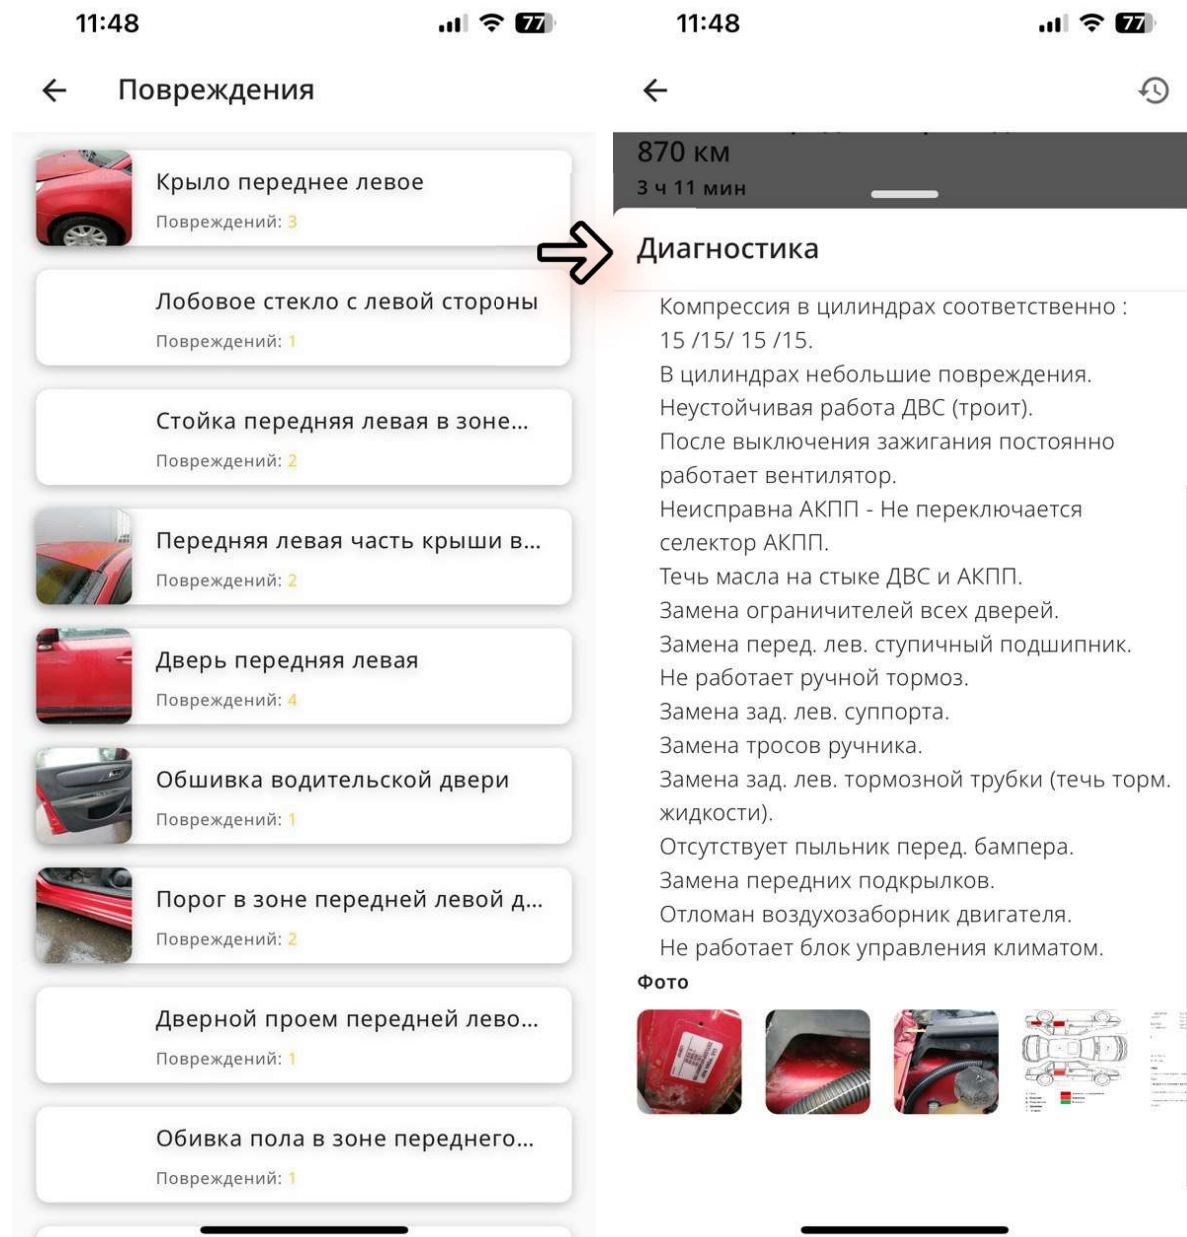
11:48 77

Повреждения

Крыло переднее левое
Повреждений: 3

Лобовое стекло с левой стороны
Повреждений: 1

Стойка передняя левая в зоне...
Повреждений: 2

Передняя левая часть крыши в...
Повреждений: 2

Дверь передняя левая
Повреждений: 4

Обшивка водительской двери
Повреждений: 1

Порог в зоне передней левой д...
Повреждений: 2

Дверной проем передней лево...
Повреждений: 1

Обивка пола в зоне переднего...
Повреждений: 1

11:48 77

870 км
3 ч 11 мин

Диагностика

Компрессия в цилиндрах соответственно : 15 /15/ 15 /15.
В цилиндрах небольшие повреждения.
Неустойчивая работа ДВС (троит).
После выключения зажигания постоянно работает вентилятор.
Неисправна АКПП - Не переключается селектор АКПП.
Течь масла на стыке ДВС и АКПП.
Замена ограничителей всех дверей.
Замена перед. лев. ступичный подшипник.
Не работает ручной тормоз.
Замена зад. лев. суппорта.
Замена тросов ручника.
Замена зад. лев. тормозной трубки (течь торм. жидкости).
Отсутствует пыльник перед. бампера.
Замена передних подкрылков.
Отломан воздухозаборник двигателя.
Не работает блок управления климатом.

Фото